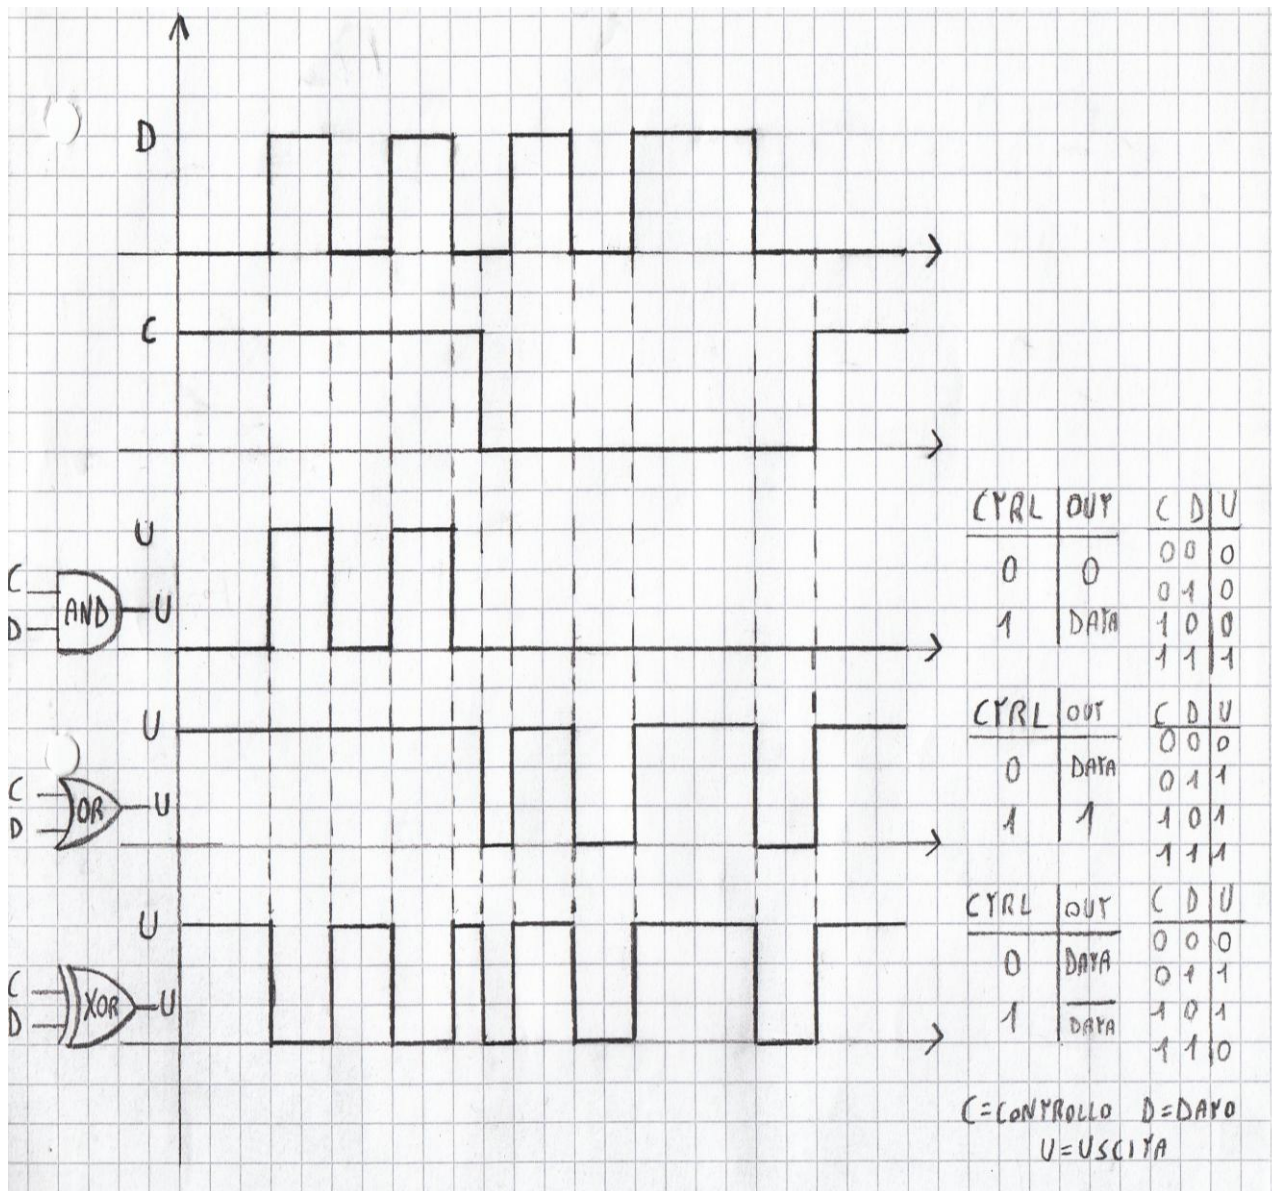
D

C

U

C
D
AND
U

U

C
D
OR
U

U

C
D
XOR
U

| CTRL | OUT |
|---|---|
| 0 | 0 |
| 1 | DATA |

| C | D | U |
|---|---|---|
| 0 | 0 | 0 |
| 0 | 1 | 0 |
| 1 | 0 | 0 |
| 1 | 1 | 1 |

| CTRL | OUT |
|---|---|
| 0 | DATA |
| 1 | 1 |

| C | D | U |
|---|---|---|
| 0 | 0 | 0 |
| 0 | 1 | 1 |
| 1 | 0 | 1 |
| 1 | 1 | 1 |

| CTRL | OUT |
|---|---|
| 0 | DATA |
| 1 | $\overline{DATA}$ |

| C | D | U |
|---|---|---|
| 0 | 0 | 0 |
| 0 | 1 | 1 |
| 1 | 0 | 1 |
| 1 | 1 | 0 |

C=CONTROLLO D=DATO
U=USCITA